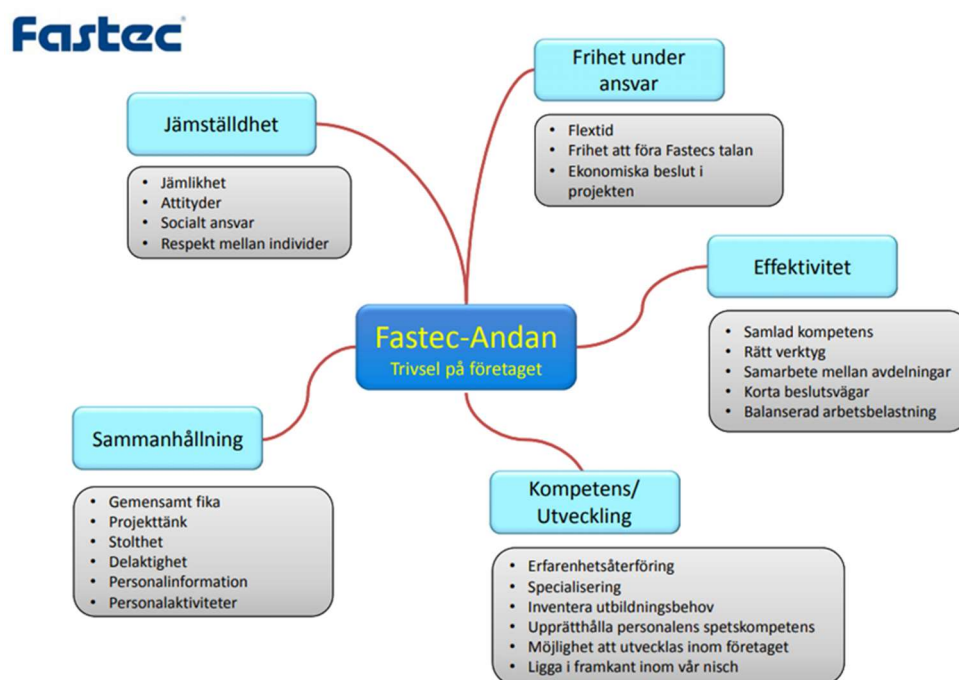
Fastec®

Jämställdhet

- Jämlikhet
- Attityder
- Socialt ansvar
- Respekt mellan individer

Frihet under ansvar

- Flextid
- Frihet att föra Fastecs talan
- Ekonomiska beslut i projekten

Fastec-Andan
Trivsel på företaget

Effektivitet

- Samlad kompetens
- Rätt verktyg
- Samarbete mellan avdelningar
- Korta beslutsvägar
- Balanserad arbetsbelastning

Sammanhållning

- Gemensamt fika
- Projekttänk
- Stolthet
- Delaktighet
- Personalinformation
- Personalaktiviteter

Kompetens/ Utveckling

- Erfarenhetsåterföring
- Specialisering
- Inventera utbildningsbehov
- Upprätthålla personalens spetskompetens
- Möjlighet att utvecklas inom företaget
- Ligga i framkant inom vår nisch